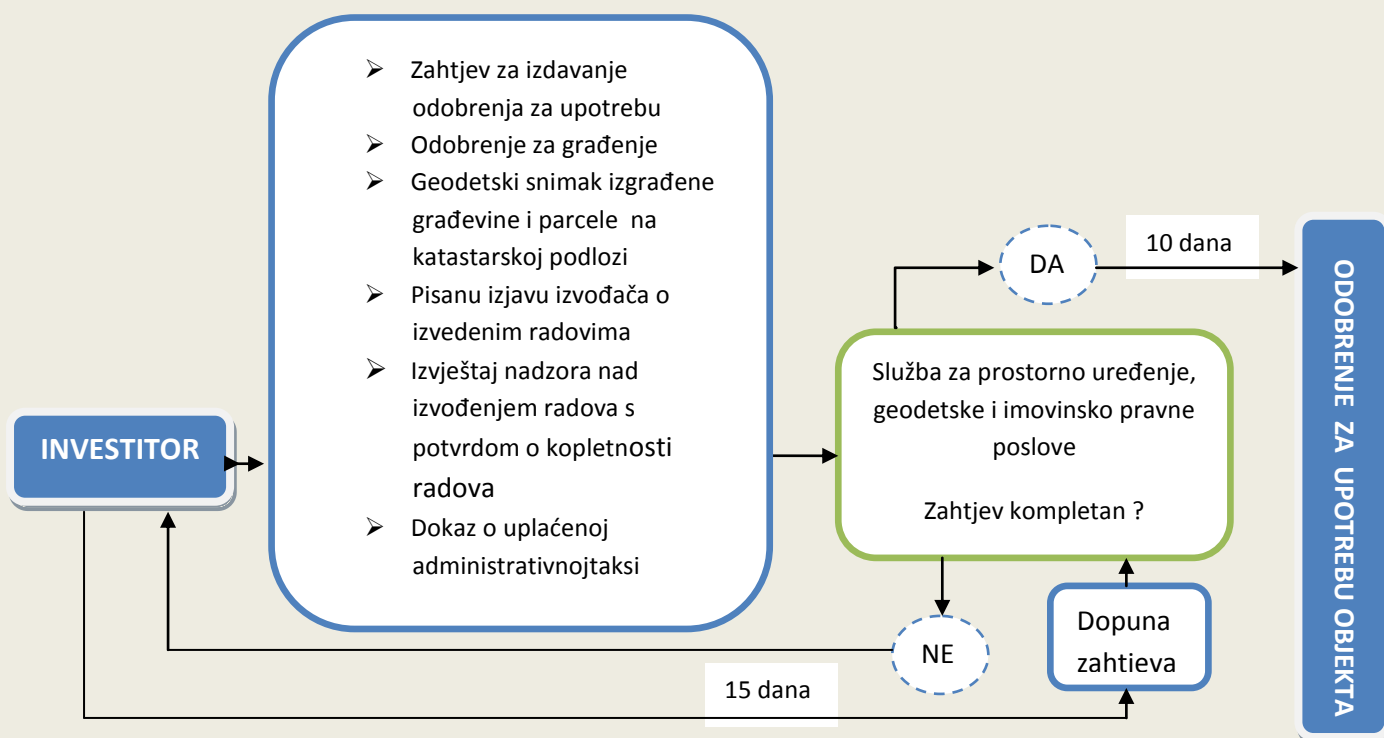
INVESTITOR

- Zahtjev za izdavanje odobrenja za upotrebu
- Odobrenje za građenje
- Geodetski snimak izgrađene građevine i parcele na katastarskoj podlozi
- Pisanu izjavu izvođača o izvedenim radovima
- Izvještaj nadzora nad izvođenjem radova s potvrdom o kopletnosti radova
- Dokaz o uplaćenoj administrativnojtaksi

DA

10 dana

Služba za prostorno uređenje, geodetske i imovinsko pravne poslove

Zahtjev kompletan ?

NE

Dopuna zahtieva

15 dana

ODOBRENJE ZA UPOTREBU OBJEKTA